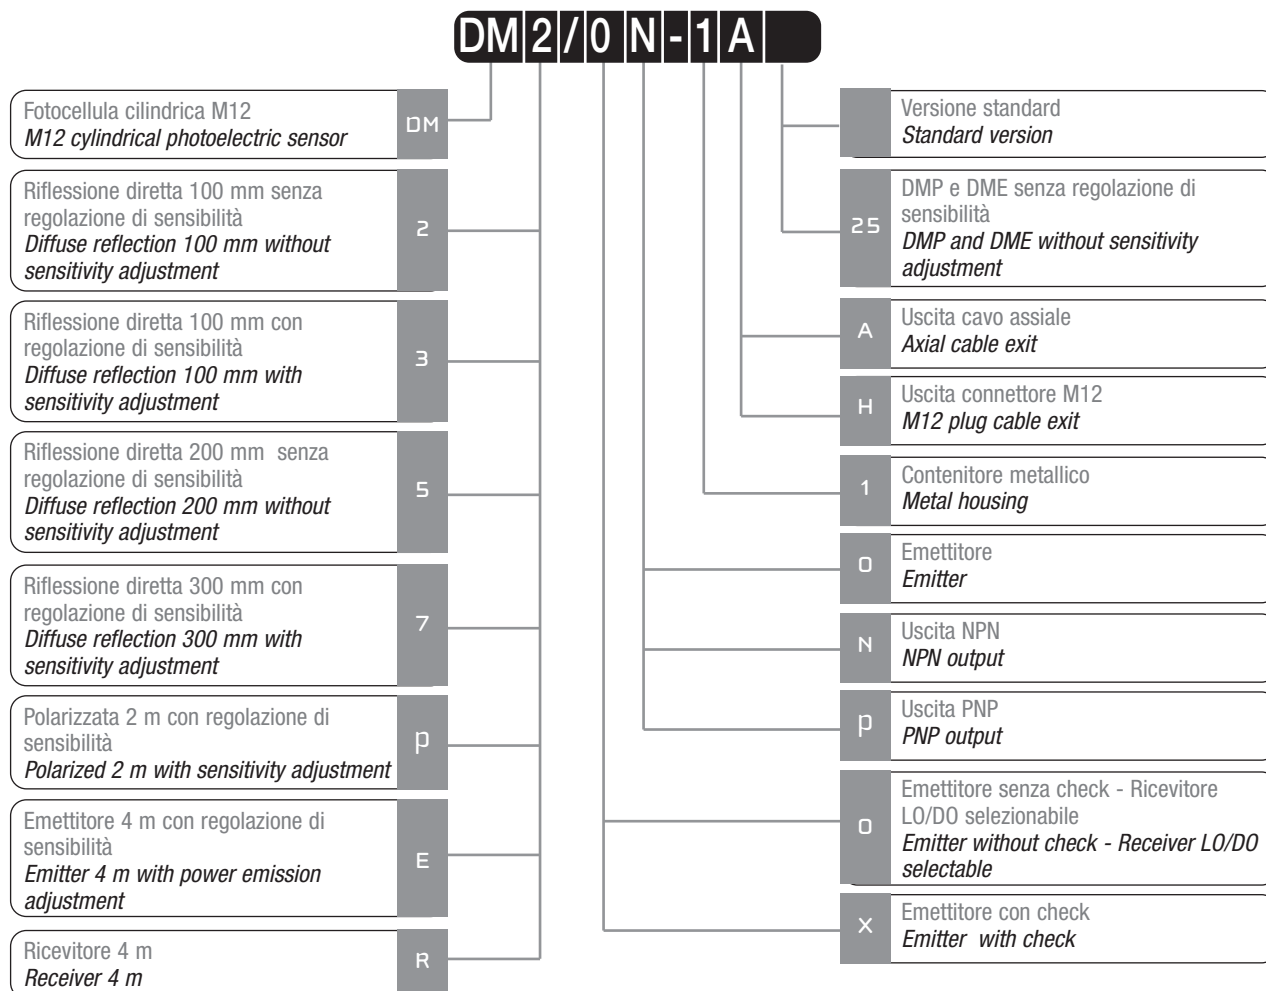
DM 2 / 0 N - 1 A

Fotocellula cilindrica M12
*M12 cylindrical photoelectric sensor*
DM

Riflessione diretta 100 mm senza regolazione di sensibilità
*Diffuse reflection 100 mm without sensitivity adjustment*
2

Riflessione diretta 100 mm con regolazione di sensibilità
*Diffuse reflection 100 mm with sensitivity adjustment*
3

Riflessione diretta 200 mm senza regolazione di sensibilità
*Diffuse reflection 200 mm without sensitivity adjustment*
5

Riflessione diretta 300 mm con regolazione di sensibilità
*Diffuse reflection 300 mm with sensitivity adjustment*
7

Polarizzata 2 m con regolazione di sensibilità
*Polarized 2 m with sensitivity adjustment*
p

Emettitore 4 m con regolazione di sensibilità
*Emitter 4 m with power emission adjustment*
E

Ricevitore 4 m
*Receiver 4 m*
R

Versione standard
*Standard version*

25
DMP e DME senza regolazione di sensibilità
*DMP and DME without sensitivity adjustment*

A
Uscita cavo assiale
*Axial cable exit*

H
Uscita connettore M12
*M12 plug cable exit*

1
Contenitore metallico
*Metal housing*

0
Emettitore
*Emitter*

N
Uscita NPN
*NPN output*

p
Uscita PNP
*PNP output*

0
Emettitore senza check - Ricevitore LO/DO selezionabile
*Emitter without check - Receiver LO/DO selectable*

X
Emettitore con check
*Emitter with check*